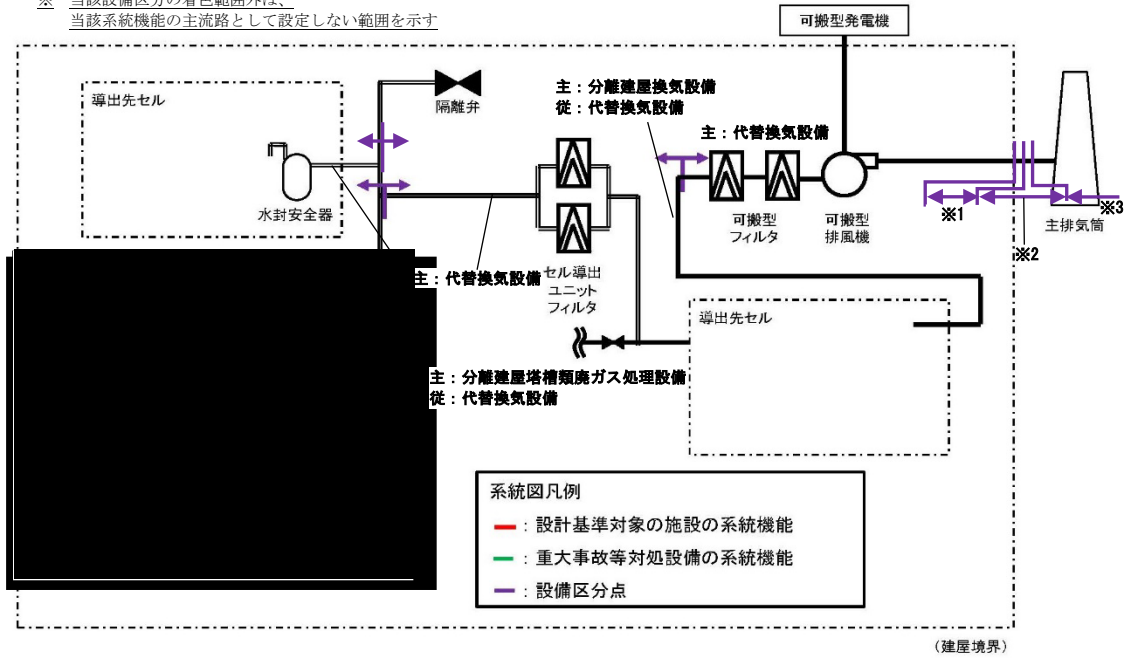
※ 当該設備区分の着色範囲外は、
当該系統機能の主流路として設定しない範囲を示す

可搬型発電機

導出先セル

隔離弁

主：分離建屋換気設備
従：代替換気設備

主：代替換気設備

水封安全器

可搬型
フィルタ

可搬型
排風機

※1

※2

※3

主排気筒

主：代替換気設備

セル導出
ユニット
フィルタ

導出先セル

主：分離建屋塔槽類廃ガス処理設備
従：代替換気設備

系統図凡例
━：設計基準対象の施設の系統機能
━：重大事故等対処設備の系統機能
━：設備区分点

（建屋境界）